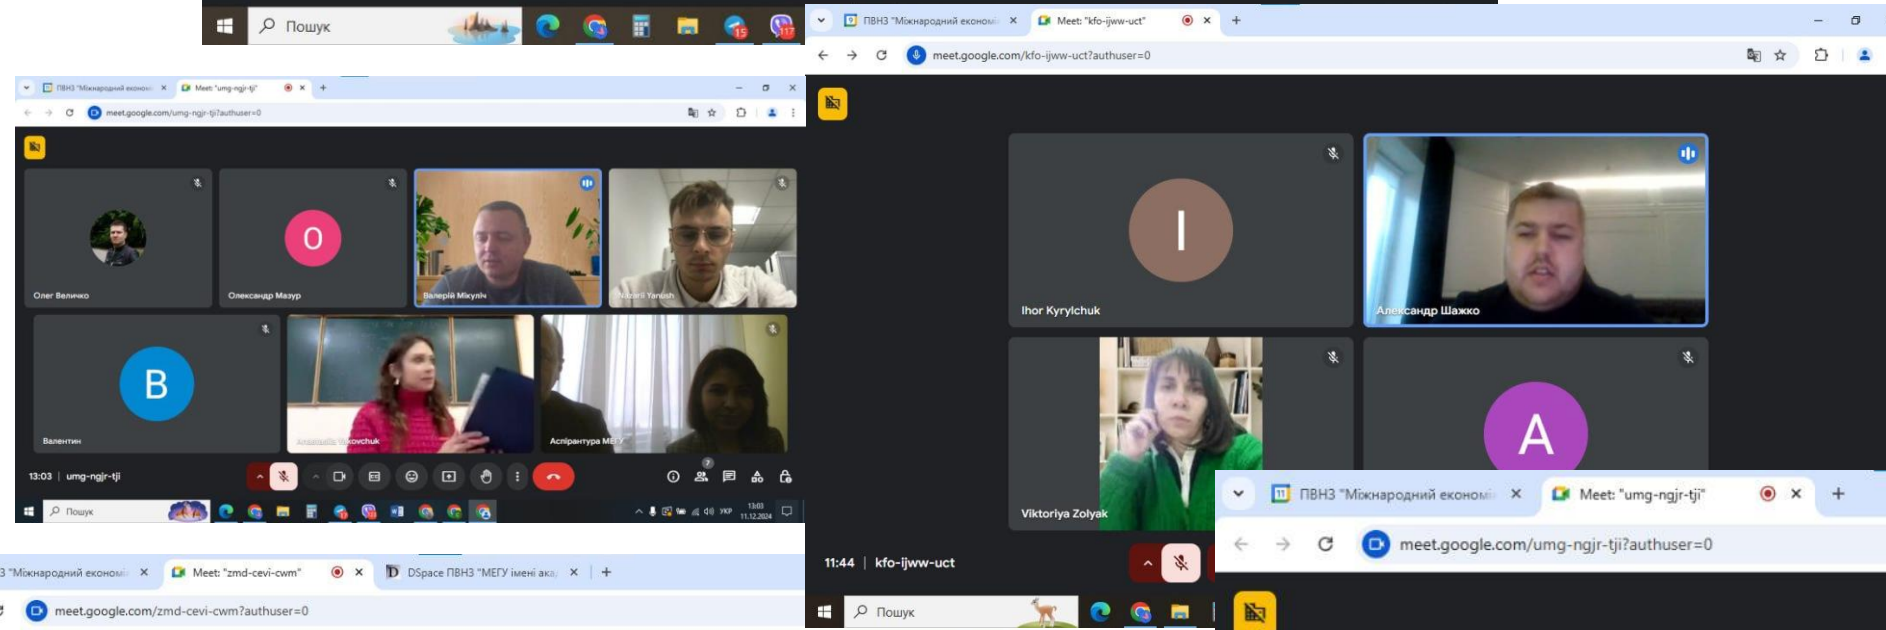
Пошук

ПВНЗ "Міжнародний економі Meet: "umg-ngjr-tji"
meet.google.com/umg-ngjr-tji?authuser=0

Олег Величко
Олександр Мазур
Валерія Мікуліч
Nazarii Yanush
Валентин
Anastasiia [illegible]kovchuk
Аспірантура МЕГУ

13:03 | umg-ngjr-tji

Пошук
УКР 13:03 11.12.2024

ПВНЗ "Міжнародний економі Meet: "kfo-ijww-uct"
meet.google.com/kfo-ijww-uct?authuser=0

Ihor Kyrylchuk
Александр Шажко
Viktoriya Zolyak

11:44 | kfo-ijww-uct

Пошук

ПВНЗ "Міжнародний економі Meet: "umg-ngjr-tji"
meet.google.com/umg-ngjr-tji?authuser=0

3 "Міжнародний економі Meet: "zmd-cevi-cwm" DSpace ПВНЗ "МЕГУ імені ака
meet.google.com/zmd-cevi-cwm?authuser=0